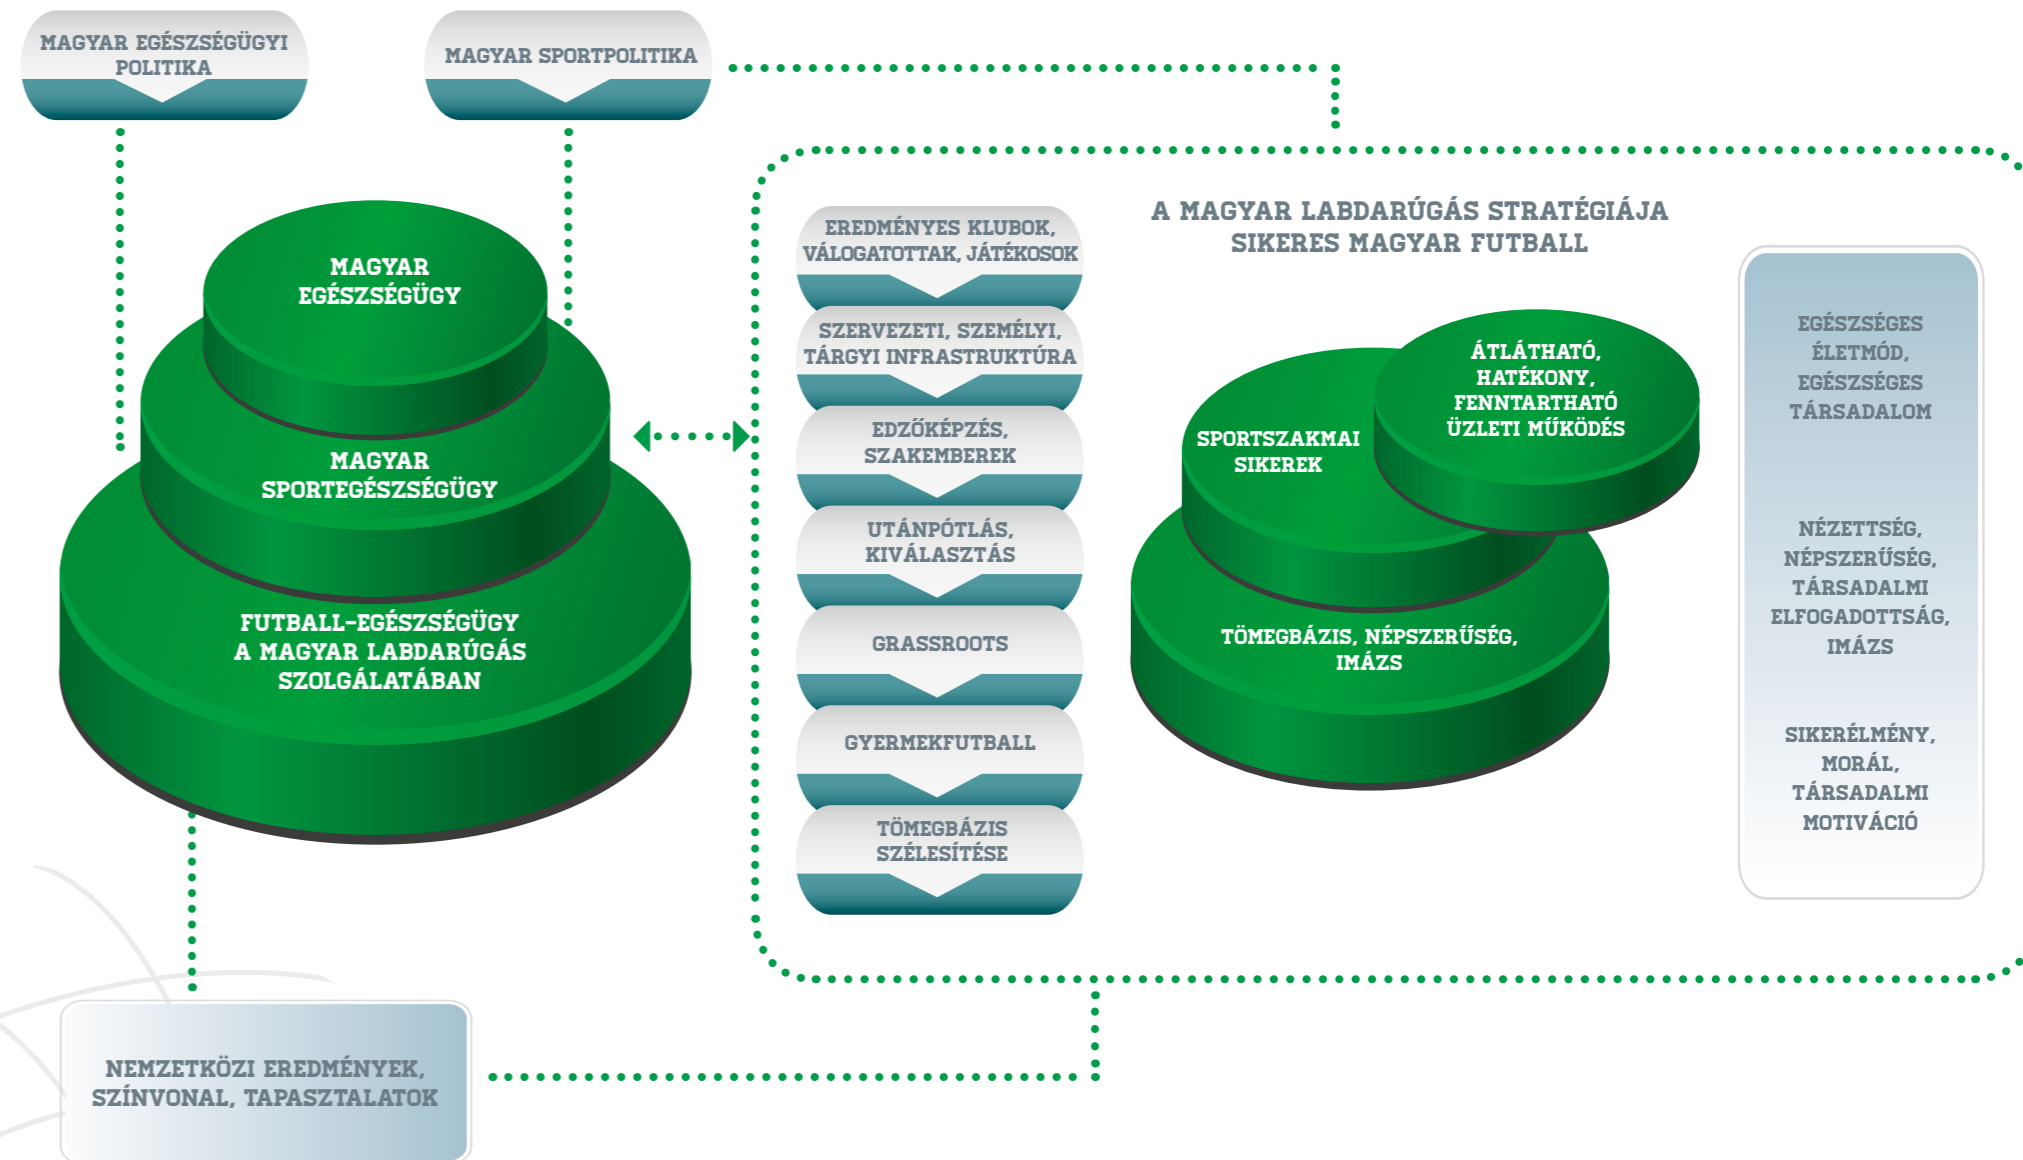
MAGYAR EGÉSZSÉGÜGYI POLITIKA

MAGYAR SPORTPOLITIKA

MAGYAR EGÉSZSÉGÜGY

MAGYAR SPORTEGÉSZSÉGÜGY

FUTBALL-EGÉSZSÉGÜGY A MAGYAR LABDARÚGÁS SZOLGÁLATÁBAN

A MAGYAR LABDARÚGÁS STRATÉGIÁJA
SIKERES MAGYAR FUTBALL

EREDMÉNYES KLUBOK, VÁLOGATOTTAK, JÁTÉKOSOK

SZERVEZETI, SZEMÉLYI, TÁRGYI INFRASTRUKTÚRA

EDZŐKÉPZÉS, SZAKEMBEREK

UTÁNPÓTLÁS, KIVÁLASZTÁS

GRASSROOTS

GYERMEKFUTBALL

TÖMEGBÁZIS SZÉLESÍTÉSE

SPORTSZAKMAI SIKEREK

ÁTLÁTHATÓ, HATÉKONY, FENNTARTHATÓ ÜZLETI MŰKÖDÉS

TÖMEGBÁZIS, NÉPSZERŰSÉG, IMÁZS

EGÉSZSÉGES ÉLETMÓD, EGÉSZSÉGES TÁRSADALOM

NÉZETTSÉG, NÉPSZERŰSÉG, TÁRSADALMI ELFOGADOTTSÁG, IMÁZS

SIKERÉLMÉNY, MORÁL, TÁRSADALMI MOTIVÁCIÓ

NEMZETKÖZI EREDMÉNYEK, SZÍNVONAL, TAPASZTALATOK